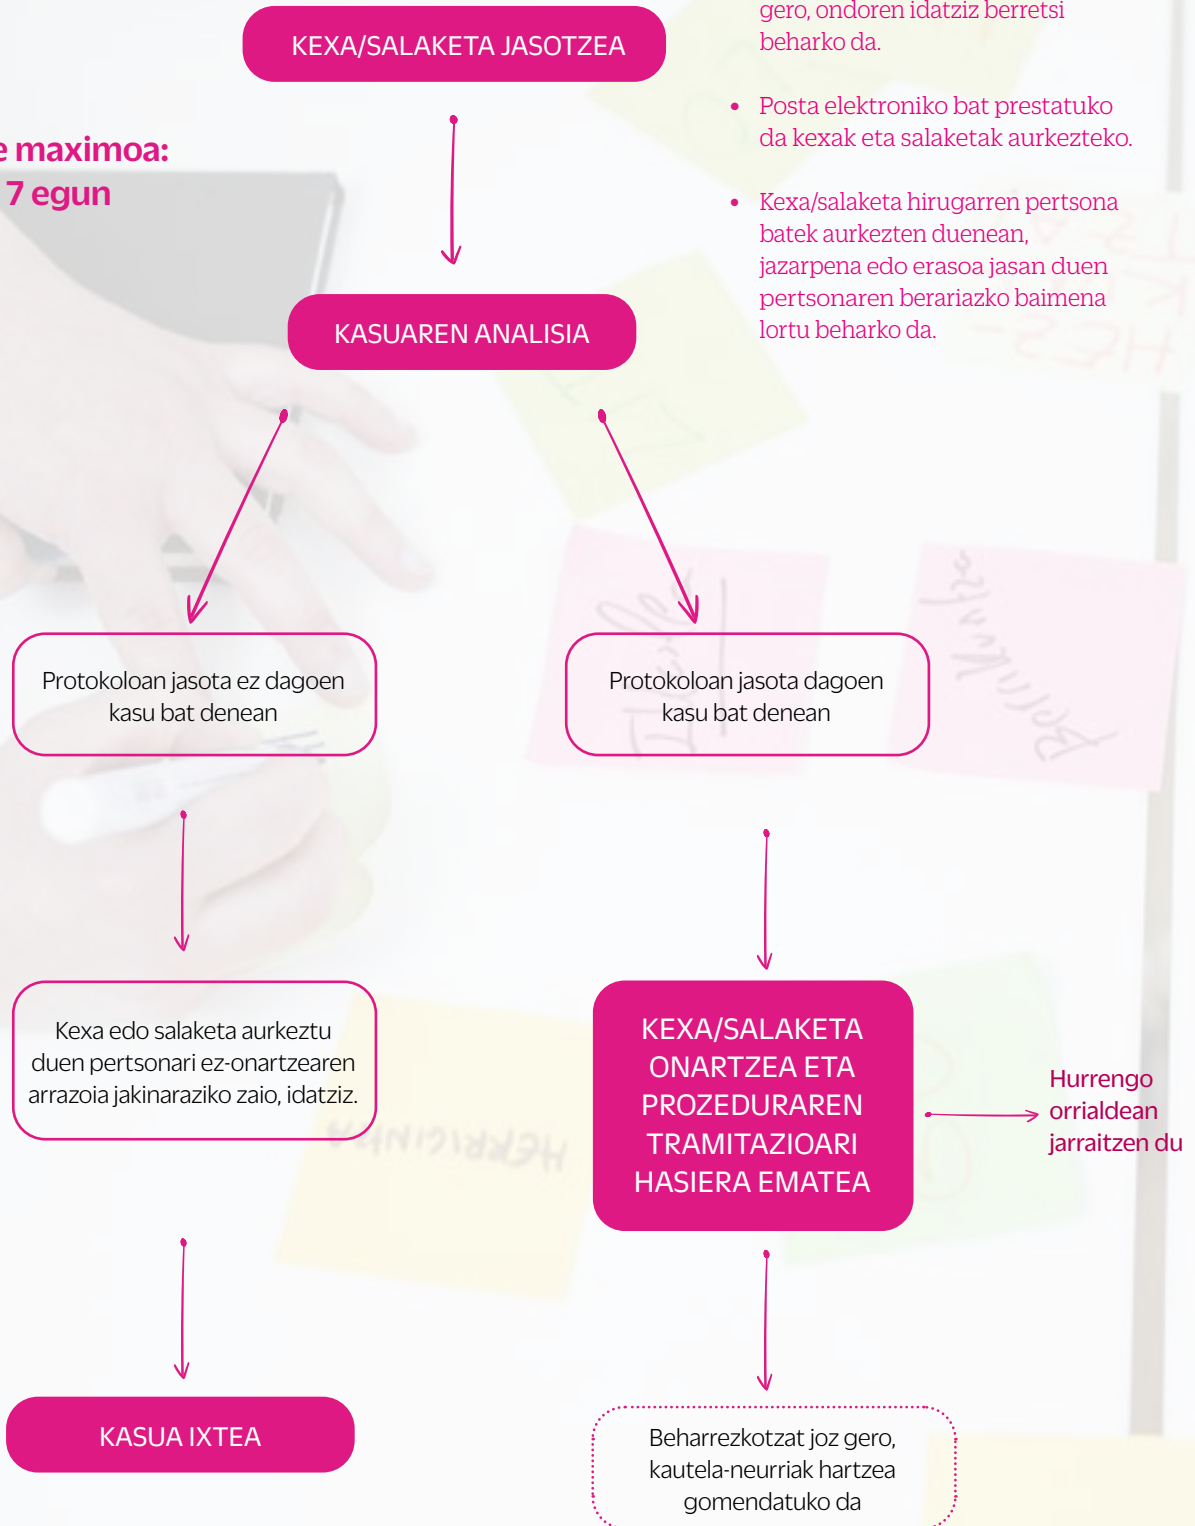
e maximoa:
7 egun

KEXA/SALAKETA JASOTZEA

gero, ondoren idatziz berretsi beharko da.

• Posta elektroniko bat prestatuko da kexak eta salaketak aurkezteko.

• Kexa/salaketa hirugarren pertsona batek aurkezten duenean, jazarpena edo erasoa jasan duen pertsonaren berariazko baimena lortu beharko da.

KASUAREN ANALISIA

Protokoloan jasota ez dagoen kasu bat denean

Protokoloan jasota dagoen kasu bat denean

Kexa edo salaketa aurkeztu duen pertsonari ez-onartzearen arrazoia jakinaraziko zaio, idatziz.

KEXA/SALAKETA ONARTZEA ETA PROZEDURAREN TRAMITAZIOARI HASIERA EMATEA

Hurrengo orrialdean jarraitzen du

KASUA IXTEA

Beharrezkotzat joz gero, kautela-neurriak hartzea gomendatuko da